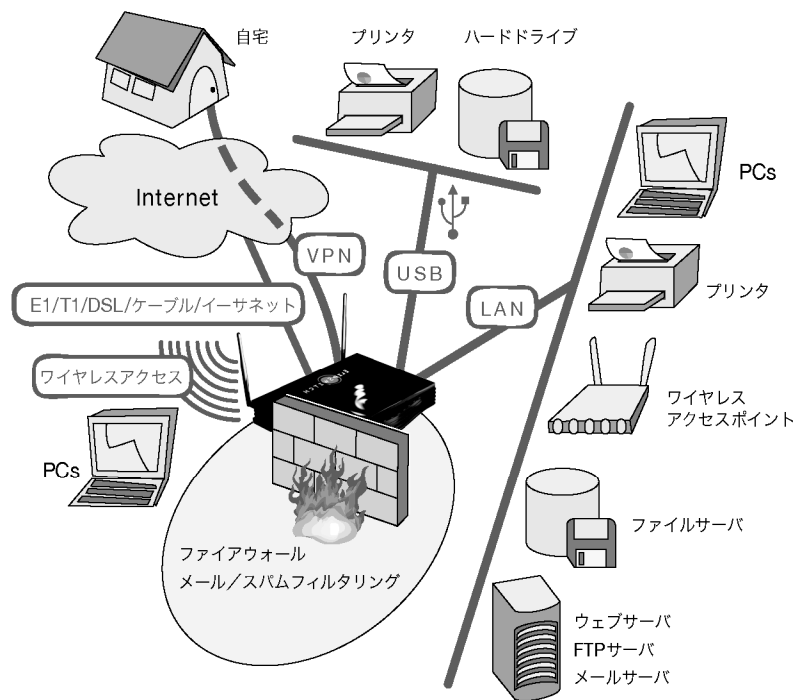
自宅

プリンタ

ハードドライブ

Internet

PCs

VPN

USB

LAN

E1/T1/DSL/ケーブル/イーサネット

プリンタ

ワイヤレスアクセス

ワイヤレス
アクセスポイント

PCs

ファイルサーバ

ファイアウォール
メール／スパムフィルタリング

ウェブサーバ
FTPサーバ
メールサーバ